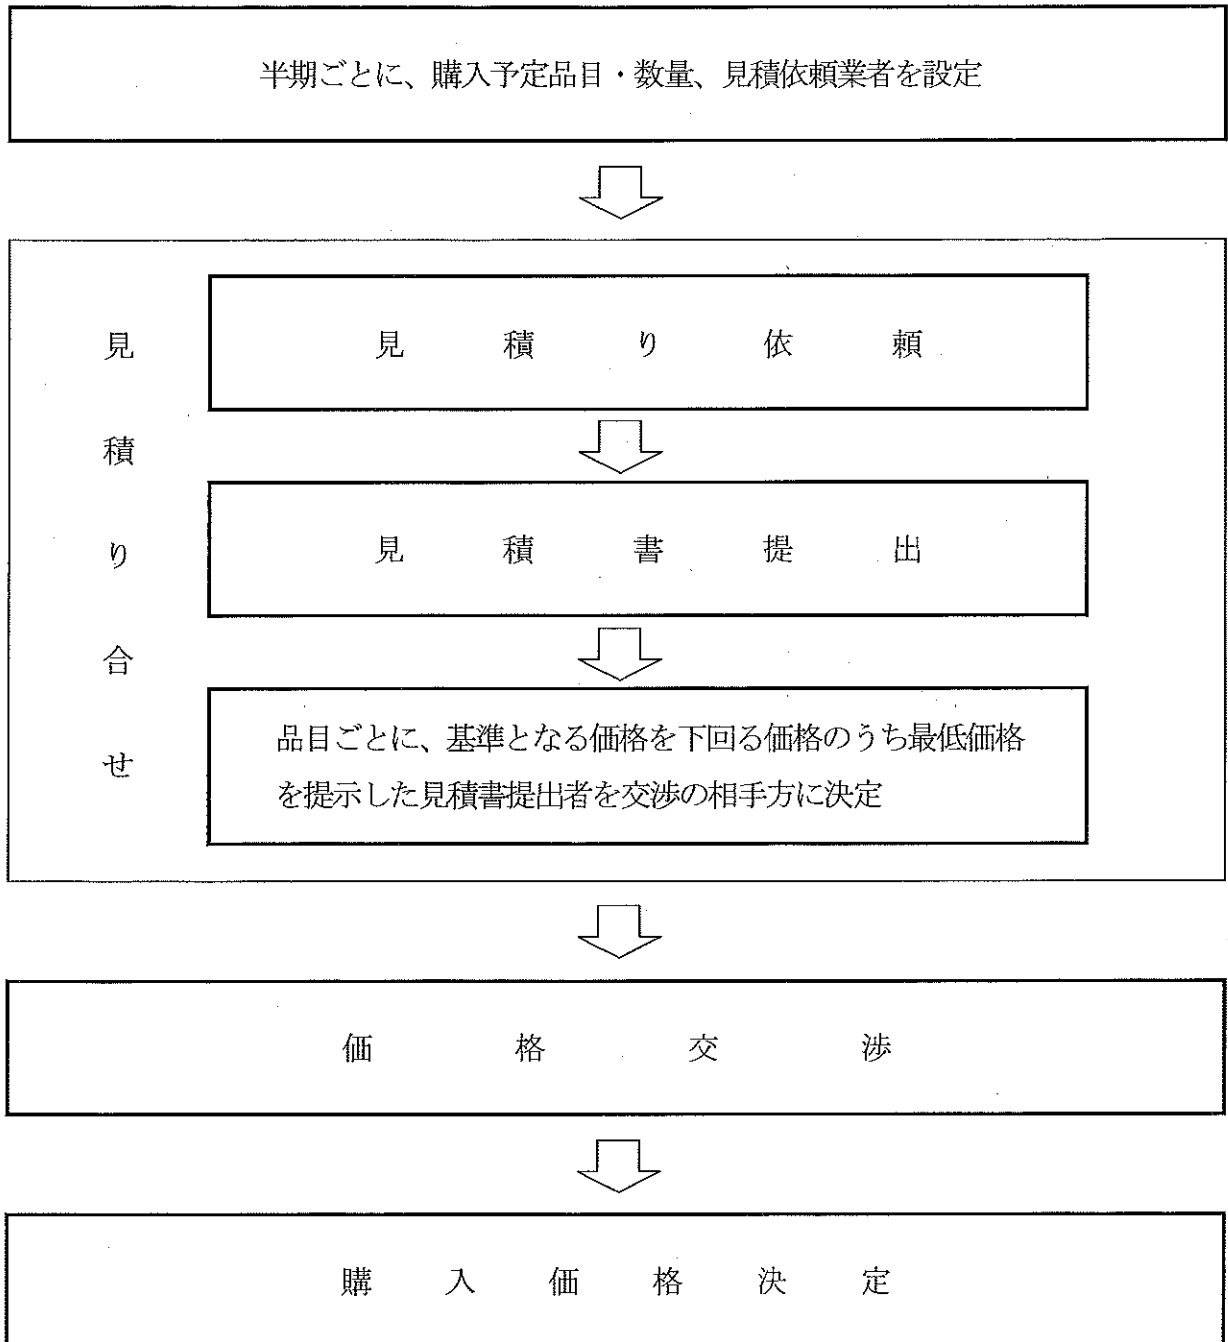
半期ごとに、購入予定品目・数量、見積依頼業者を設定

見積り合せ

見　積　り　依　頼

見　積　書　提　出

品目ごとに、基準となる価格を下回る価格のうち最低価格を提示した見積書提出者を交渉の相手方に決定

価　格　交　渉

購　入　価　格　決　定